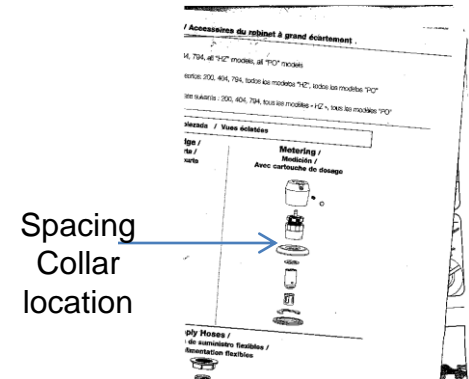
/ Accessoires du robinet à grand écartement .

4, 794, all "HZ" models, all "PO" models

eries: 200, 404, 794, todos los modelos "HZ", todos los modelos "PO"

ies suivants : 200, 404, 794, tous les modèles « HZ », tous les modèles "PO"

plezada / Vues éclatées

ge /
rta /
uarts

Metering /
Medición /
Avec cartouche de dosage

Spacing Collar location

ply Hoses /
de suministro flexibles /
limentation flexibles